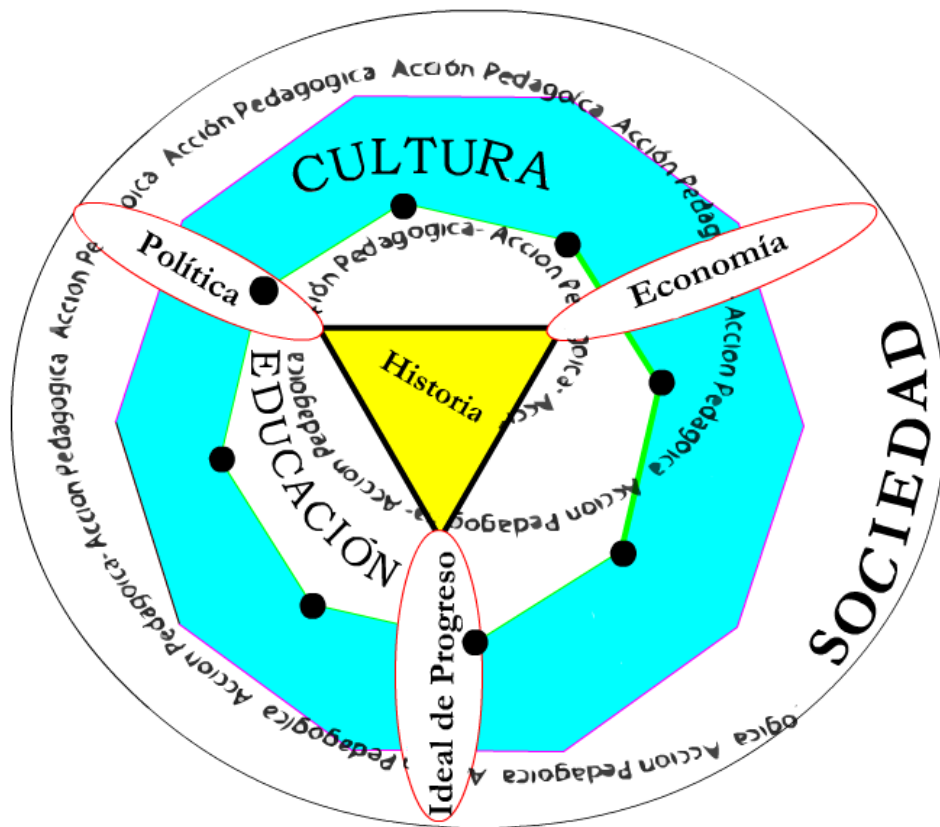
Acción Pedagogica Acción Pedagogica Acción Pedagogica Acción Pedagogica Acción Pedagogica Acción Pedagogica Acción Pedagogica- Acción Pedagogica Acción Pedagogica Acción Pedagogica Acción Pedagogica

CULTURA

Política

Economía

SOCIEDAD

Historia

EDUCACIÓN

Ideal de Progreso

Acción Pedagogica- Acción Pedagogica- Acción Pedagogica- Acción Pedagogica- Acción Pedagogica- Acción